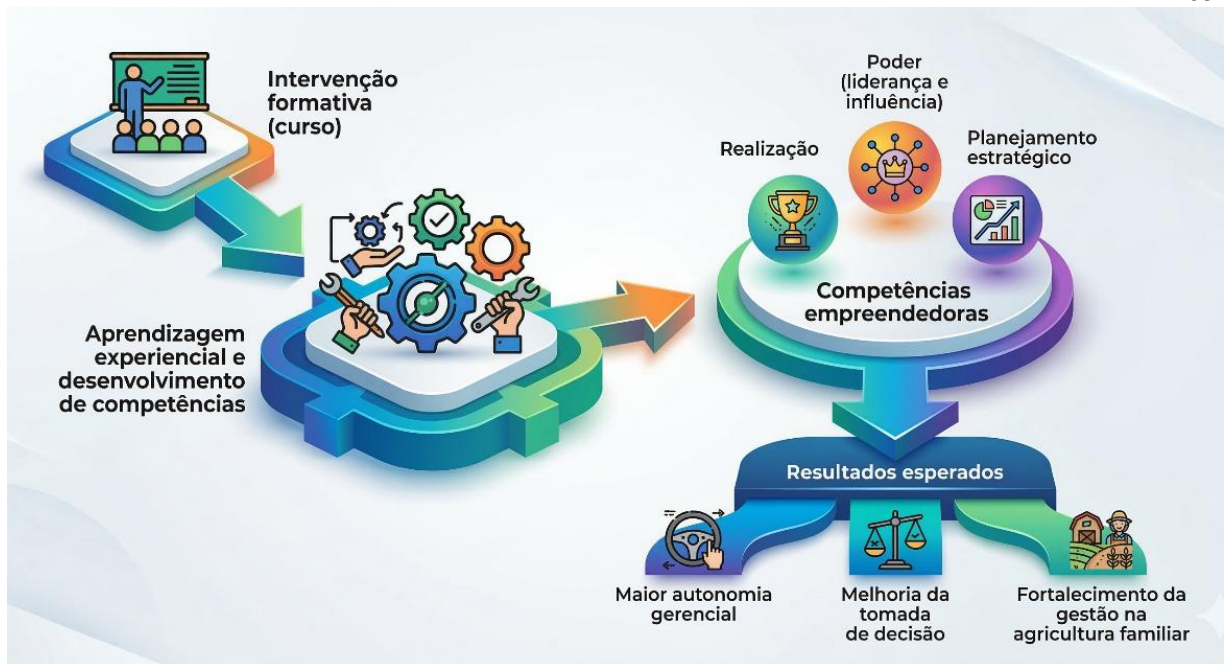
Intervenção formativa (curso)

Aprendizagem experiencial e desenvolvimento de competências

Poder (liderança e influência)

Realização

Planejamento estratégico

Competências empreendedoras

Resultados esperados

Maior autonomia gerencial

Melhoria da tomada de decisão

Fortalecimento da gestão na agricultura familiar